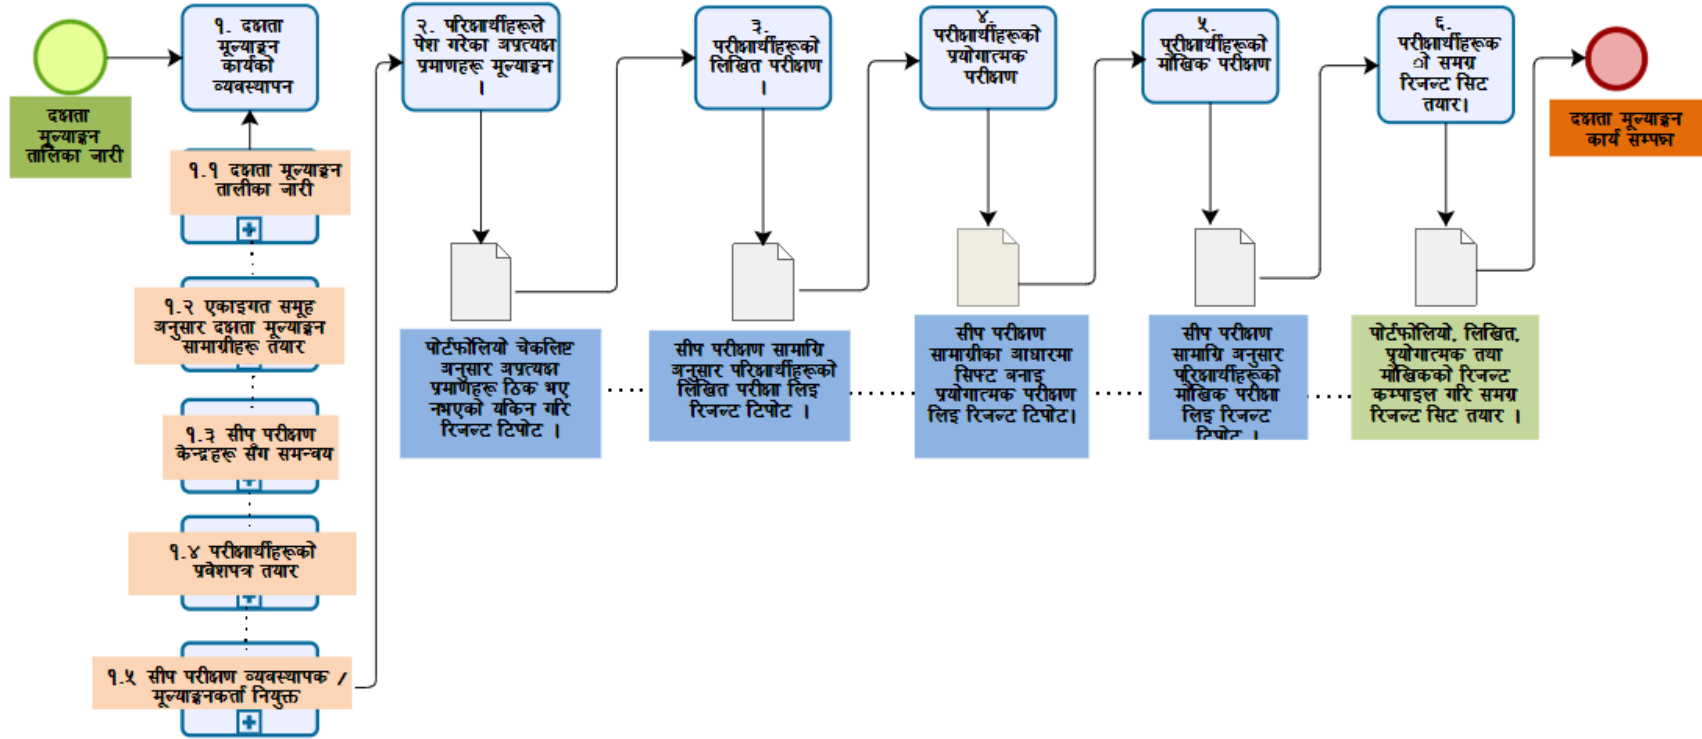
दक्षता मूल्याङ्कन तालिका जारी

१. दक्षता मूल्याङ्कन कार्यको व्यवस्थापन

१.१ दक्षता मूल्याङ्कन तालीका जारी

१.२ एकाइगत समूह अनुसार दक्षता मूल्याङ्कन सामाग्रीहरू तयार

१.३ सीप परीक्षण केन्द्रहरू सँग समन्वय

१.४ परीक्षार्थीहरूको प्रवेशपत्र तयार

१.५ सीप परीक्षण व्यवस्थापक / मूल्याङ्कनकर्ता नियुक्त

२. परिक्षार्थीहरूले पेश गरेका अप्रत्यक्ष प्रमाणहरू मूल्याङ्कन ।

पोर्टफोलियो चेकलिष्ट अनुसार अप्रत्यक्ष प्रमाणहरू ठिक भए नभएको यकिन गरि रिजल्ट टिपोट ।

३. परीक्षार्थीहरूको लिखित परीक्षण ।

सीप परीक्षण सामाग्रि अनुसार परिक्षार्थीहरूको लिखित परीक्षा लिइ रिजल्ट टिपोट ।

४. परीक्षार्थीहरूको प्रयोगात्मक परीक्षण

सीप परीक्षण सामाग्रीका आधारमा सिफ्ट बनाइ प्रयोगात्मक परीक्षण लिइ रिजल्ट टिपोट।

५. परीक्षार्थीहरूको मौखिक परीक्षण

सीप परीक्षण सामाग्रि अनुसार परिक्षार्थीहरूको मौखिक परीक्षा लिइ रिजल्ट टिपोट ।

६. परीक्षार्थीहरूक ो समग्र रिजल्ट सिट तयार।

पोर्टफोलियो, लिखित, प्रयोगात्मक तथा मौखिकको रिजल्ट कम्पाइल गरि समग्र रिजल्ट सिट तयार ।

दक्षता मूल्याङ्कन कार्य सम्पन्न